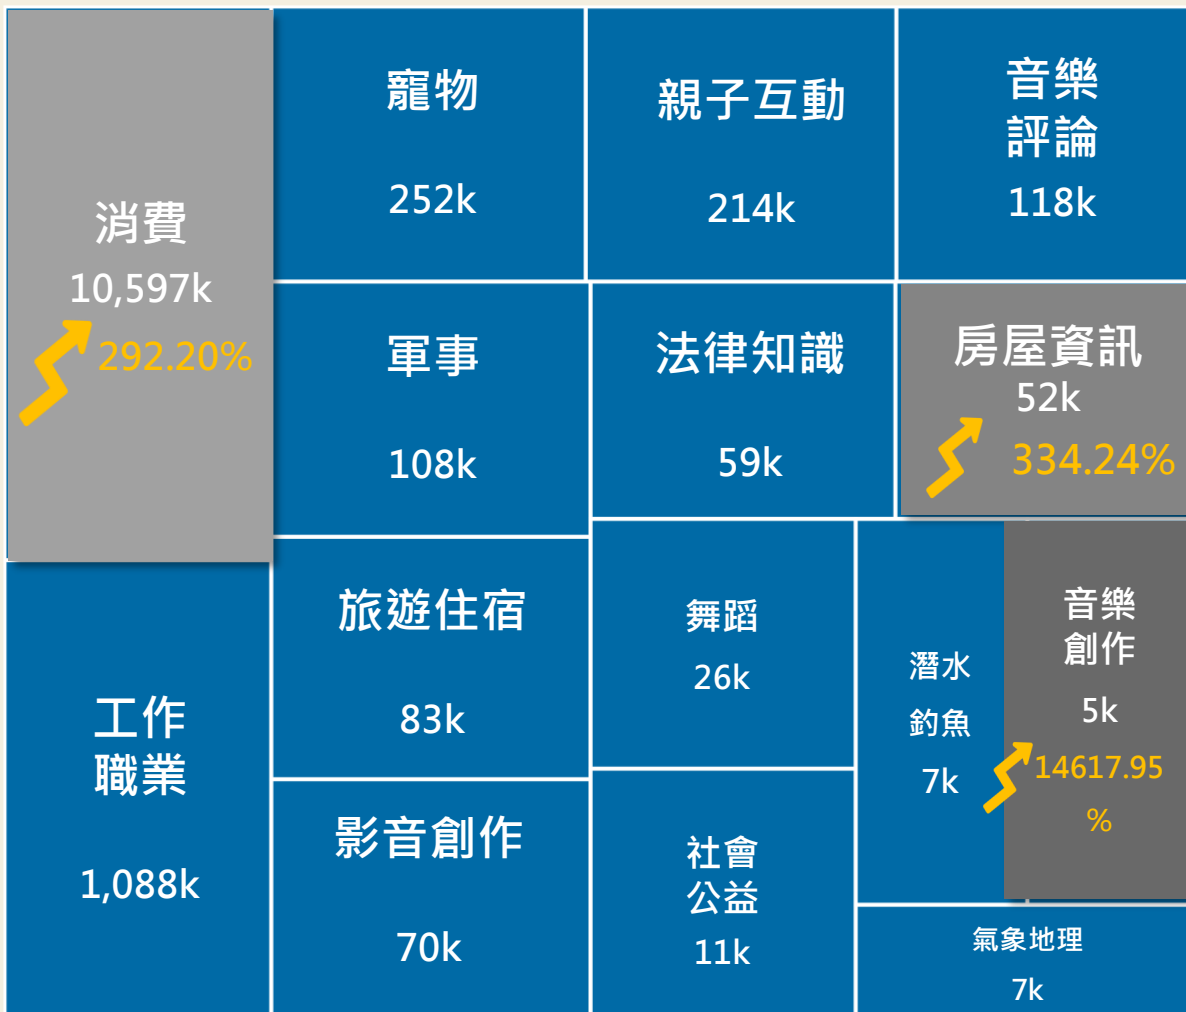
消費
10,597k
292.20%

寵物
252k

親子互動
214k

音樂評論
118k

軍事
108k

法律知識
59k

房屋資訊
52k
334.24%

工作職業
1,088k

旅遊住宿
83k

舞蹈
26k

潛水釣魚
7k

音樂創作
5k
14617.95%

影音創作
70k

社會公益
11k

氣象地理
7k